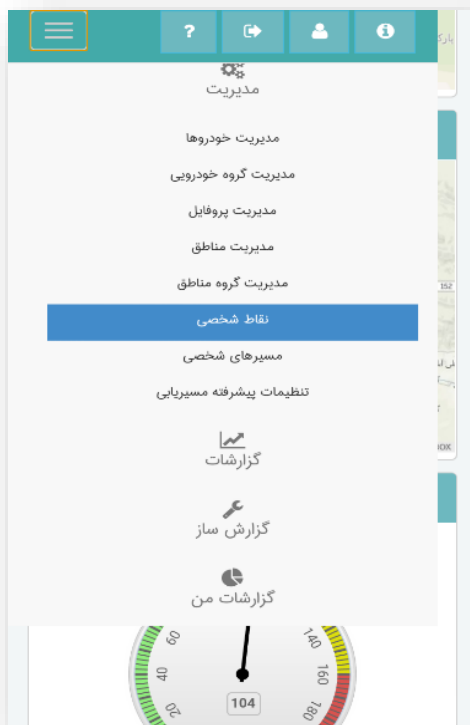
?

مدیریت

مدیریت خودروها

مدیریت گروه خودرویی

مدیریت پروفایل

مدیریت مناطق

مدیریت گروه مناطق

نقاط شخصی

مسیرهای شخصی

تنظیمات پیشرفته مسیریابی

گزارشات

گزارش ساز

گزارشات من

20
40
60
140
160
180
104